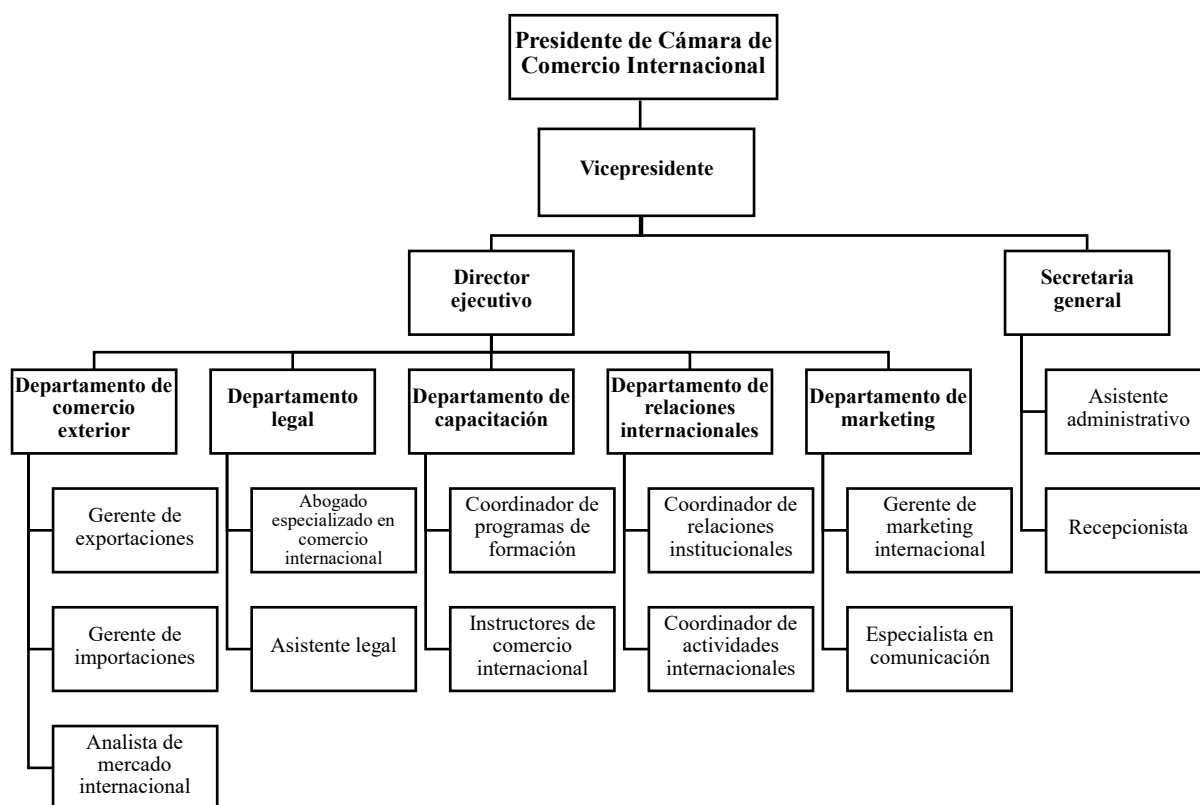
Presidente de Cámara de Comercio Internacional

Vicepresidente

Director ejecutivo

Secretaria general

Departamento de comercio exterior

Gerente de exportaciones

Gerente de importaciones

Analista de mercado internacional

Departamento legal

Abogado especializado en comercio internacional

Asistente legal

Departamento de capacitación

Coordinador de programas de formación

Instructores de comercio internacional

Departamento de relaciones internacionales

Coordinador de relaciones institucionales

Coordinador de actividades internacionales

Departamento de marketing

Gerente de marketing internacional

Especialista en comunicación

Asistente administrativo

Recepcionista